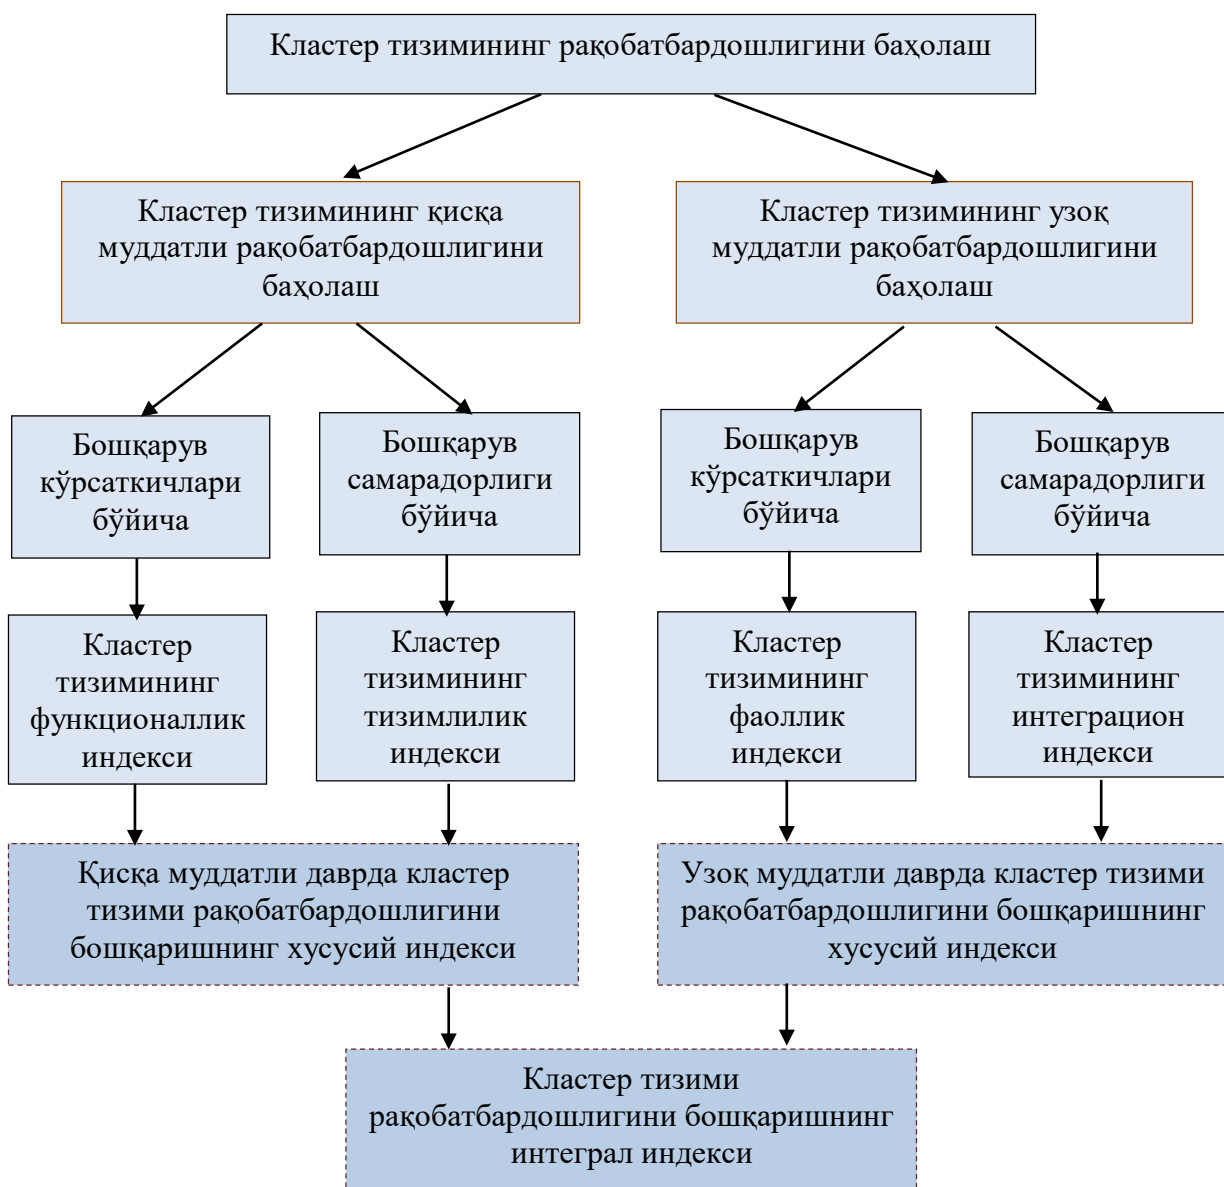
Кластер тизимининг рақобатбардошлигини баҳолаш

Кластер тизимининг қисқа муддатли рақобатбардошлигини баҳолаш

Кластер тизимининг узоқ муддатли рақобатбардошлигини баҳолаш

Бошқарув кўрсаткичлари бўйича

Бошқарув самарадорлиги бўйича

Бошқарув кўрсаткичлари бўйича

Бошқарув самарадорлиги бўйича

Кластер тизимининг функционаллик индекси

Кластер тизимининг тизимлилик индекси

Кластер тизимининг фаоллик индекси

Кластер тизимининг интеграцион индекси

Қисқа муддатли даврда кластер тизими рақобатбардошлигини бошқаришнинг хусусий индекси

Узоқ муддатли даврда кластер тизими рақобатбардошлигини бошқаришнинг хусусий индекси

Кластер тизими рақобатбардошлигини бошқаришнинг интеграл индекси